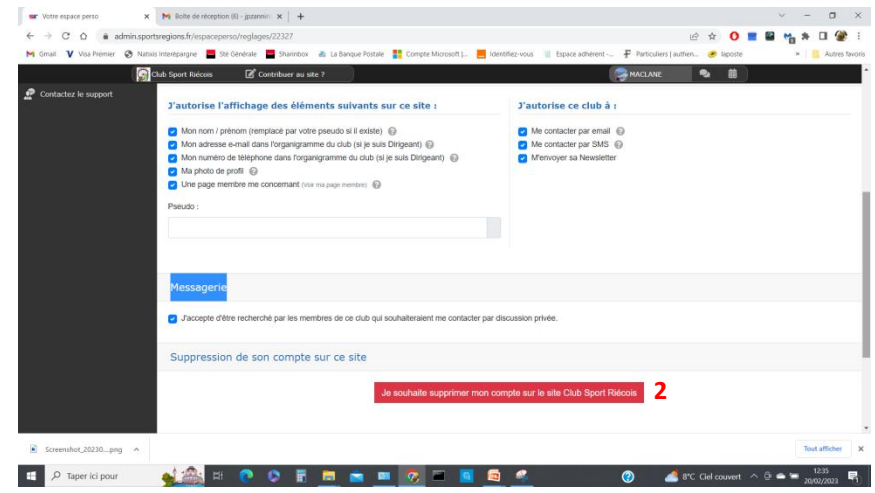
Votre espace perso × Boîte de réception (6) - jpzannin × +

admin.sportsregions.fr/espaceperso/reglages/22327

Gmail Visa Premier Natixis Interépargne Sté Générale Sharinbox La Banque Postale Compte Microsoft |... Identifiez-vous Espace adhérent -... Particuliers | authen... laposte Autres favoris

Club Sport Riécois Contribuer au site ? MACLANE

Contactez le support

J'autorise l'affichage des éléments suivants sur ce site :

Mon nom / prénom (remplacé par votre pseudo si il existe)
Mon adresse e-mail dans l'organigramme du club (si je suis Dirigeant)
Mon numéro de téléphone dans l'organigramme du club (si je suis Dirigeant)
Ma photo de profil
Une page membre me concernant (Voir ma page membre)

Pseudo :

J'autorise ce club à :

Me contacter par email
Me contacter par SMS
M'envoyer sa Newsletter

Messagerie

J'accepte d'être recherché par les membres de ce club qui souhaiteraient me contacter par discussion privée.

Suppression de son compte sur ce site

Je souhaite supprimer mon compte sur le site Club Sport Riécois 2

Screenshot_20230....png

Tout afficher ×

Taper ici pour

8°C Ciel couvert 12:35 20/02/2023